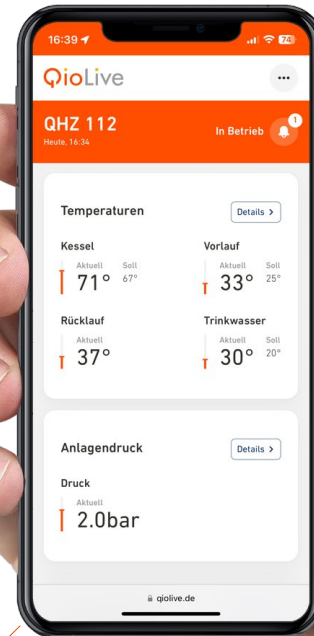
16:39 74

QioLive

...

QHZ 112
Heute, 16:34

In Betrieb 1

Temperaturen

Details >

Kessel
Aktuell 71° Soll 67°

Vorlauf
Aktuell 33° Soll 25°

Rücklauf
Aktuell 37°

Trinkwasser
Aktuell 30° Soll 20°

Anlagendruck

Details >

Druck
Aktuell 2.0bar

qiolive.de